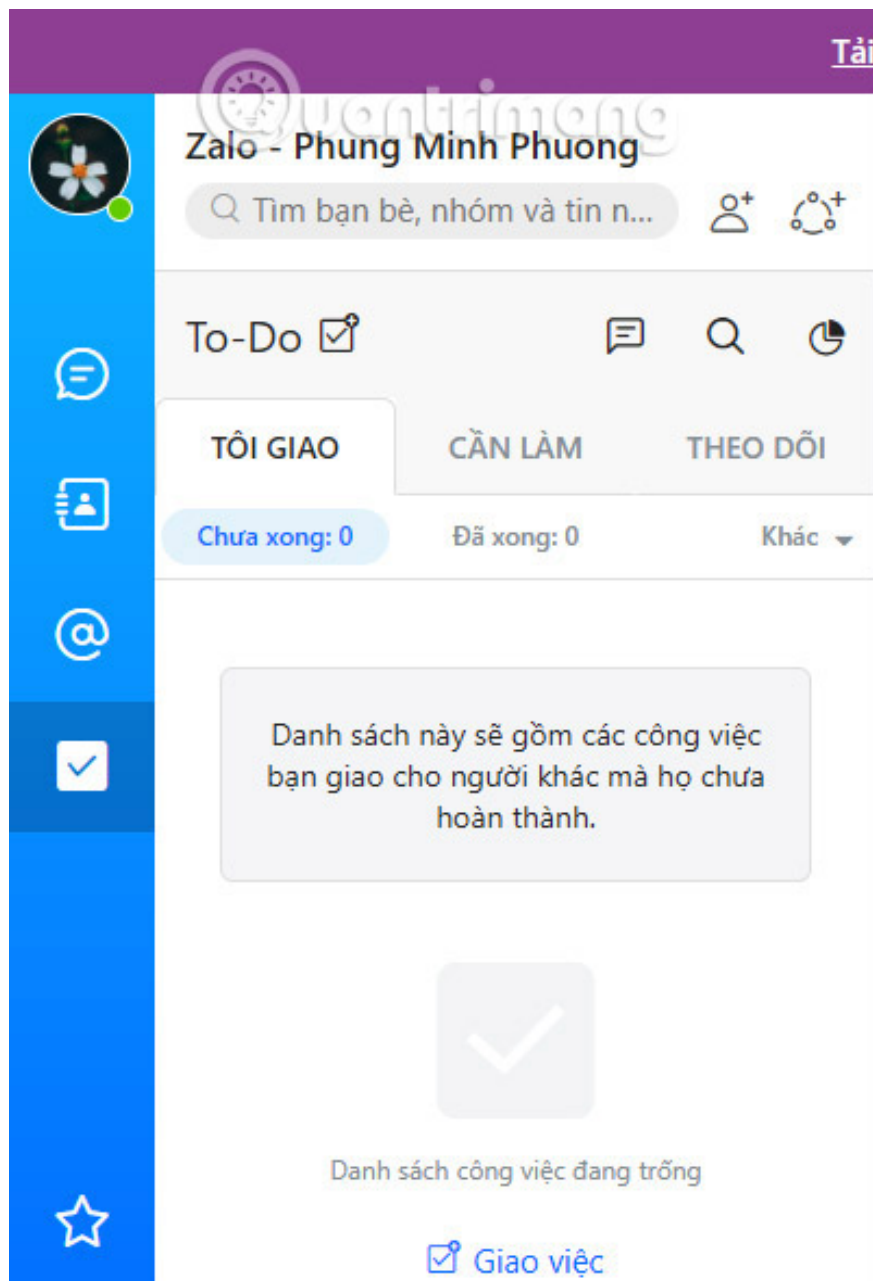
Tải

quantrimang

Zalo - Phung Minh Phuong

Tìm bạn bè, nhóm và tin n...

To-Do

TÔI GIAO
CẦN LÀM
THEO DÕI

Chưa xong: 0
Đã xong: 0
Khác

Danh sách này sẽ gồm các công việc bạn giao cho người khác mà họ chưa hoàn thành.

Danh sách công việc đang trống

Giao việc